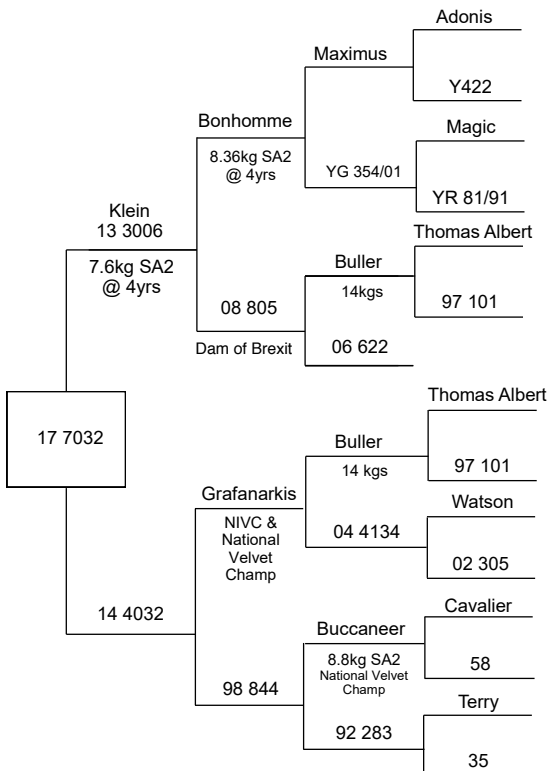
17 7032

Klein
13 3006
7.6kg SA2
@ 4yrs

Bonhomme
8.36kg SA2
@ 4yrs

Maximus

Adonis

Y422

YG 354/01

Magic

YR 81/91

08 805
Dam of Brexit

Buller
14kgs

Thomas Albert

97 101

06 622

14 4032

Grafanarkis
NIVC &
National
Velvet
Champ

Buller
14 kgs

Thomas Albert

97 101

04 4134

Watson

02 305

98 844

Buccaneer
8.8kg SA2
National Velvet
Champ

Cavalier

58

92 283

Terry

35